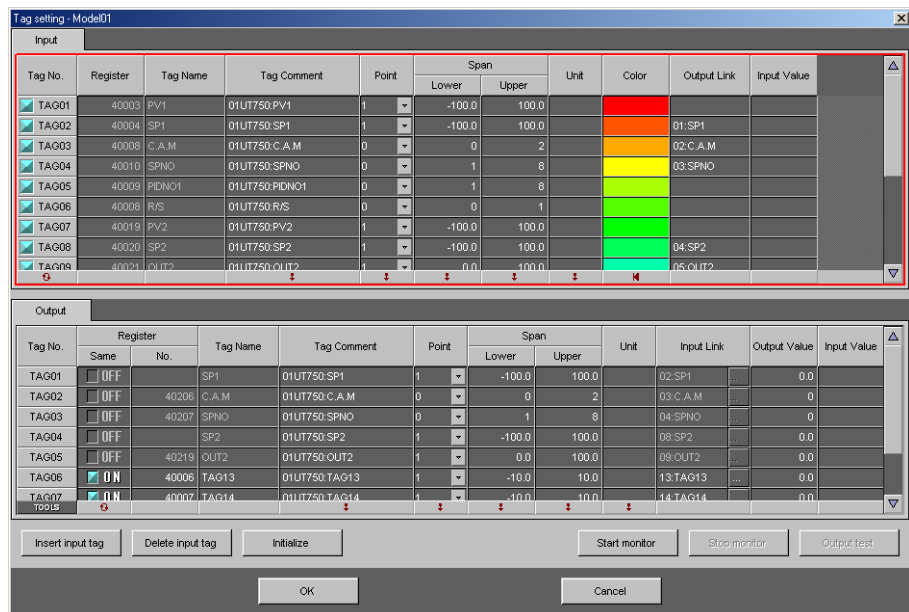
Tag setting - Model01

Input

| Tag No. | Register | Tag Name | Tag Comment | Point | Span Lower | Span Upper | Unit | Color | Output Link | Input Value |
|---|---|---|---|---|---|---|---|---|---|---|
| TAG01 | 40003 | PV1 | 01UT750:PV1 | 1 | -100.0 | 100.0 | | | | |
| TAG02 | 40004 | SP1 | 01UT750:SP1 | 1 | -100.0 | 100.0 | | | 01:SP1 | |
| TAG03 | 40008 | C.A.M | 01UT750:C.A.M | 0 | 0 | 2 | | | 02:C.A.M | |
| TAG04 | 40010 | SPNO | 01UT750:SPNO | 0 | 1 | 8 | | | 03:SPNO | |
| TAG05 | 40009 | PIDNO1 | 01UT750:PIDNO1 | 0 | 1 | 8 | | | | |
| TAG06 | 40008 | R/S | 01UT750:R/S | 0 | 0 | 1 | | | | |
| TAG07 | 40019 | PV2 | 01UT750:PV2 | 1 | -100.0 | 100.0 | | | | |
| TAG08 | 40020 | SP2 | 01UT750:SP2 | 1 | -100.0 | 100.0 | | | 04:SP2 | |
| TAG09 | 40021 | OUT2 | 01UT750:OUT2 | 1 | 0.0 | 100.0 | | | 05:OUT2 | |

Output

| Tag No. | Register Same | Register No. | Tag Name | Tag Comment | Point | Span Lower | Span Upper | Unit | Input Link | Output Value | Input Value |
|---|---|---|---|---|---|---|---|---|---|---|---|
| TAG01 | OFF | | SP1 | 01UT750:SP1 | 1 | -100.0 | 100.0 | | 02:SP1 | 0.0 | |
| TAG02 | OFF | 40206 | C.A.M | 01UT750:C.A.M | 0 | 0 | 2 | | 03:C.A.M | 0 | |
| TAG03 | OFF | 40207 | SPNO | 01UT750:SPNO | 0 | 1 | 8 | | 04:SPNO | 0 | |
| TAG04 | OFF | | SP2 | 01UT750:SP2 | 1 | -100.0 | 100.0 | | 08:SP2 | 0.0 | |
| TAG05 | OFF | 40219 | OUT2 | 01UT750:OUT2 | 1 | 0.0 | 100.0 | | 09:OUT2 | 0.0 | |
| TAG06 | ON | 40006 | TAG13 | 01UT750:TAG13 | 1 | -10.0 | 10.0 | | 13:TAG13 | 0.0 | |
| TAG07 | ON | 40007 | TAG14 | 01UT750:TAG14 | 1 | -10.0 | 10.0 | | 14:TAG14 | 0.0 | |

TOOLS

Insert input tag   Delete input tag   Initialize   Start monitor   Stop monitor   Output test

OK   Cancel